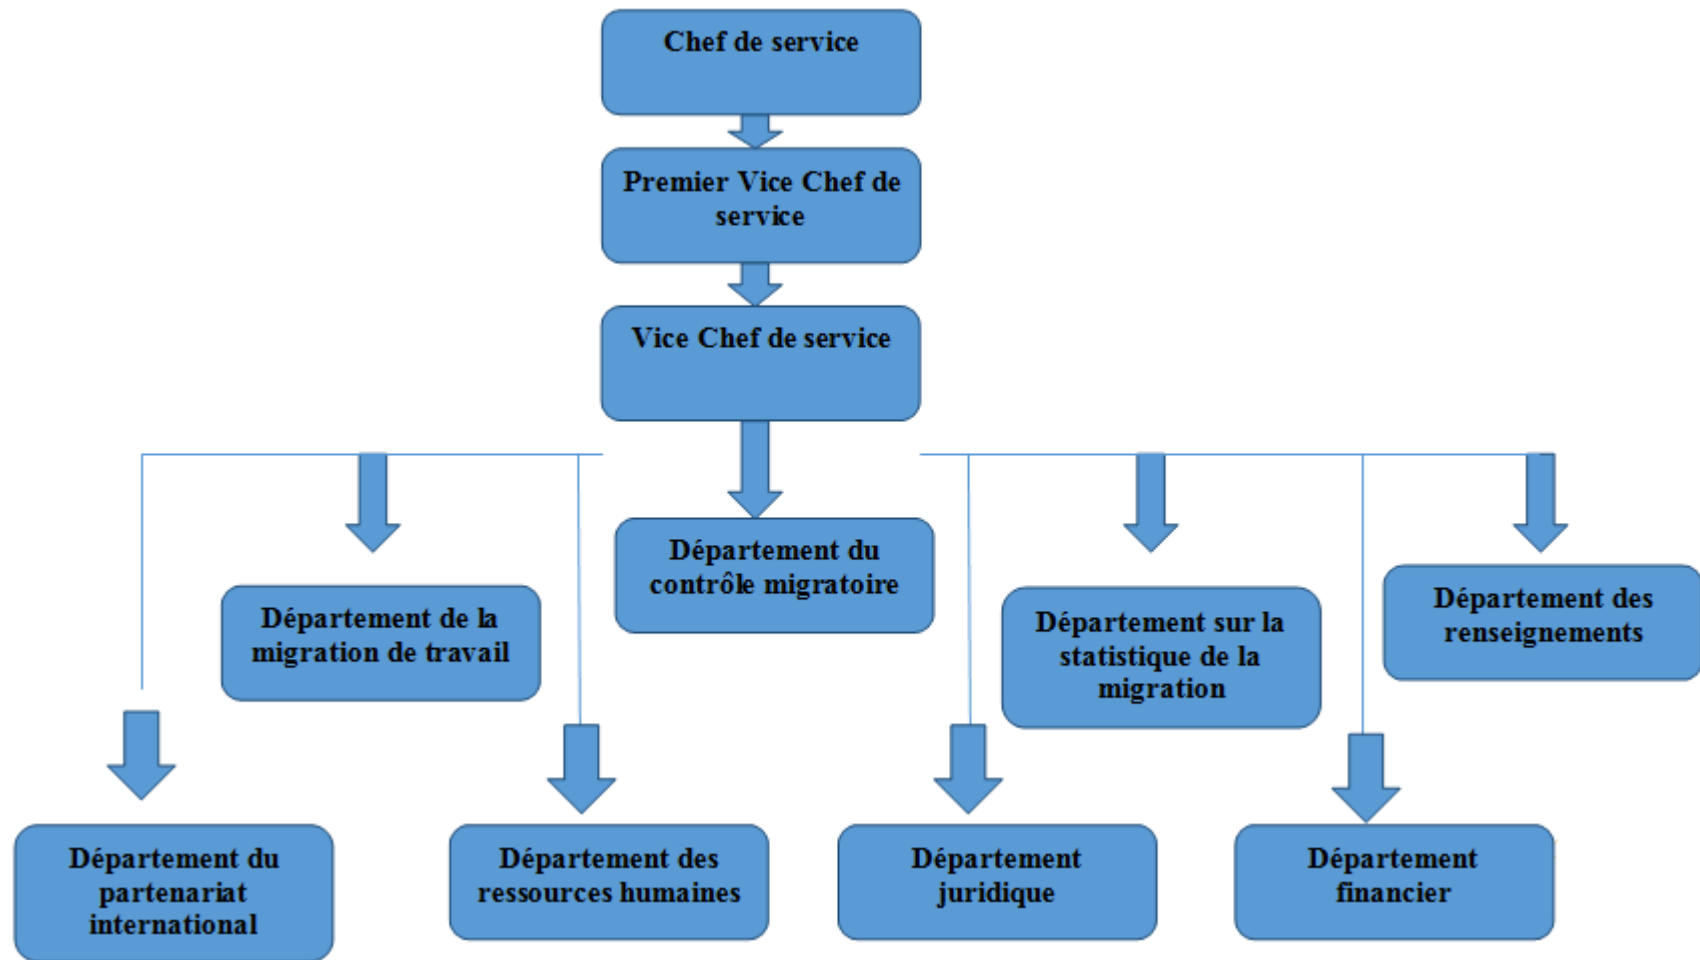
Chef de service

Premier Vice Chef de service

Vice Chef de service

Département du contrôle migratoire

Département de la migration de travail

Département sur la statistique de la migration

Département des renseignements

Département du partenariat international

Département des ressources humaines

Département juridique

Département financier